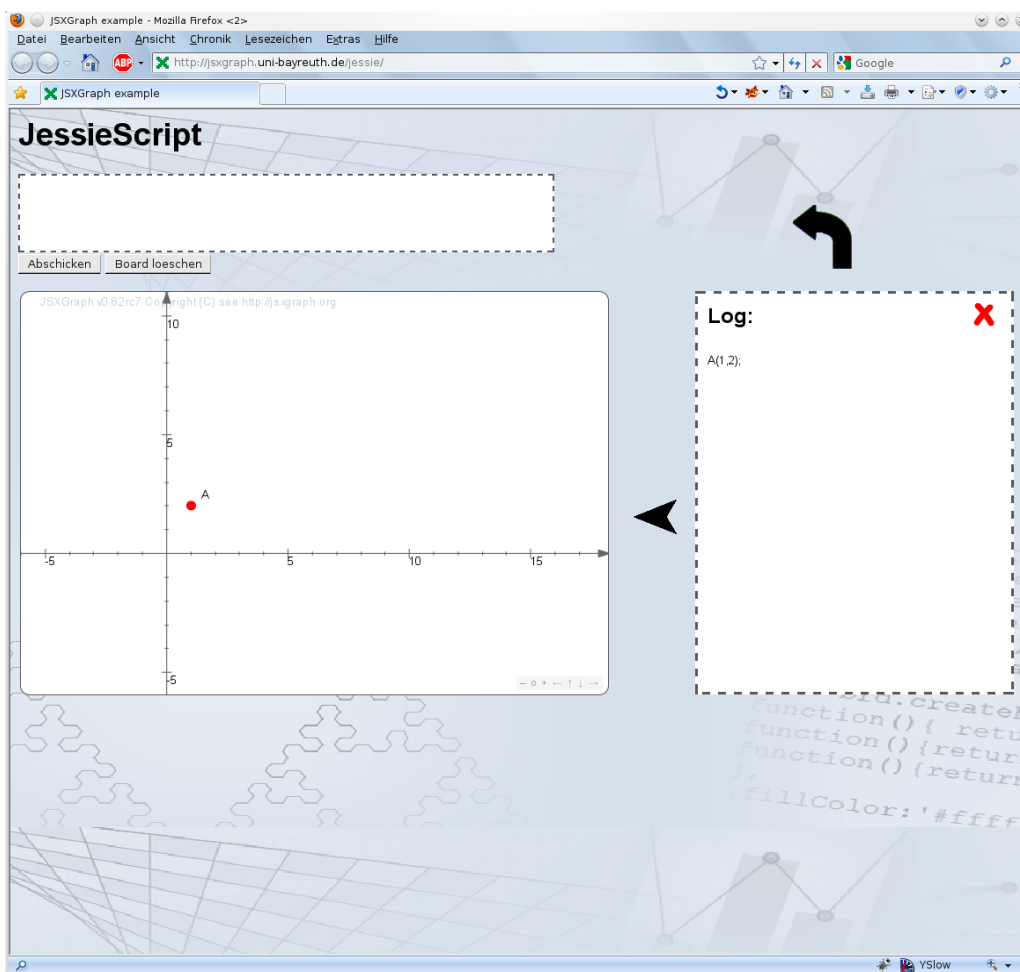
JSXGraph example - Mozilla Firefox <2>

Datei Bearbeiten Ansicht Chronik Lesezeichen Extras Hilfe

http://jsxgraph.uni-bayreuth.de/jessie/

Google

JSXGraph example

JessieScript

Abschicken Board loeschen

JSXGraph v0.82rc7 Copyright (C) see http://jsxgraph.org

10

5

A

-5

5

10

15

-5

– o + ← ↑ ↓ →

Log:

A(1,2);

.create
function(){ retu
function(){retur
function(){retur
},
fillColor:'#ffff

YSlow